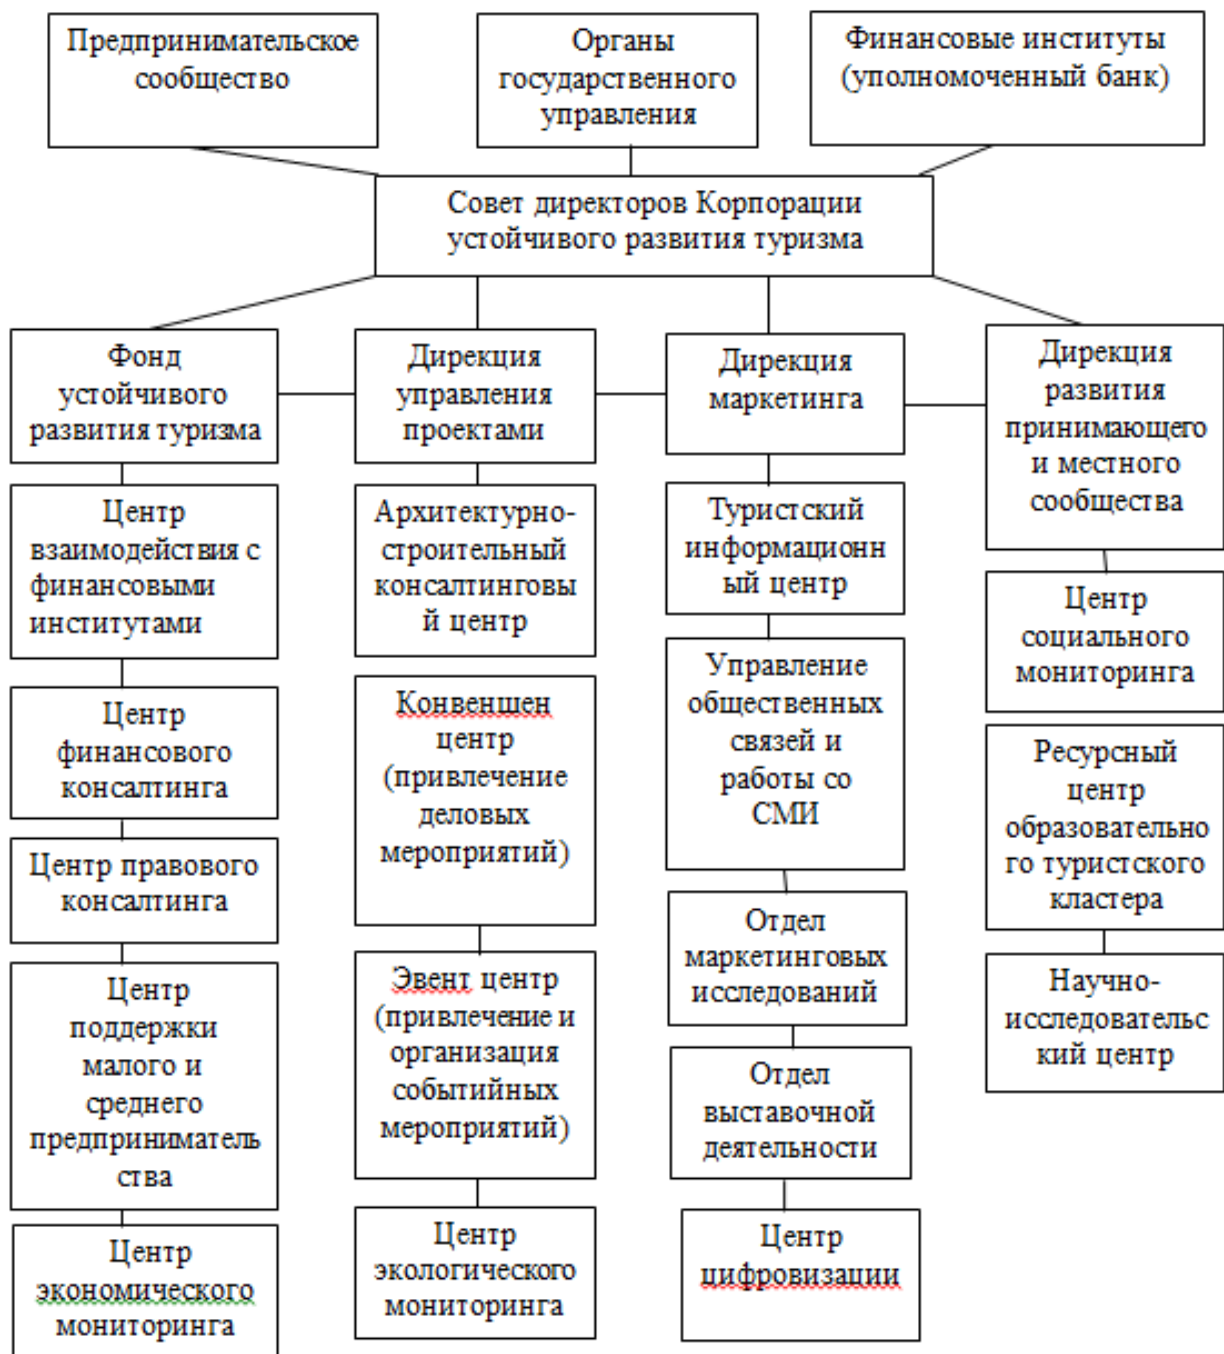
Предпринимательское сообщество

Органы государственного управления

Финансовые институты (уполномоченный банк)

Совет директоров Корпорации устойчивого развития туризма

Фонд устойчивого развития туризма

Дирекция управления проектами

Дирекция маркетинга

Дирекция развития принимающего и местного сообщества

Центр взаимодействия с финансовыми институтами

Центр финансового консалтинга

Центр правового консалтинга

Центр поддержки малого и среднего предпринимательства

Центр экономического мониторинга

Архитектурно-строительный консалтинговый центр

Конвенщен центр (привлечение деловых мероприятий)

Эвент центр (привлечение и организация событийных мероприятий)

Центр экологического мониторинга

Туристский информационный центр

Управление общественных связей и работы со СМИ

Отдел маркетинговых исследований

Отдел выставочной деятельности

Центр цифровизации

Центр социального мониторинга

Ресурсный центр образовательного туристского кластера

Научно-исследовательский центр